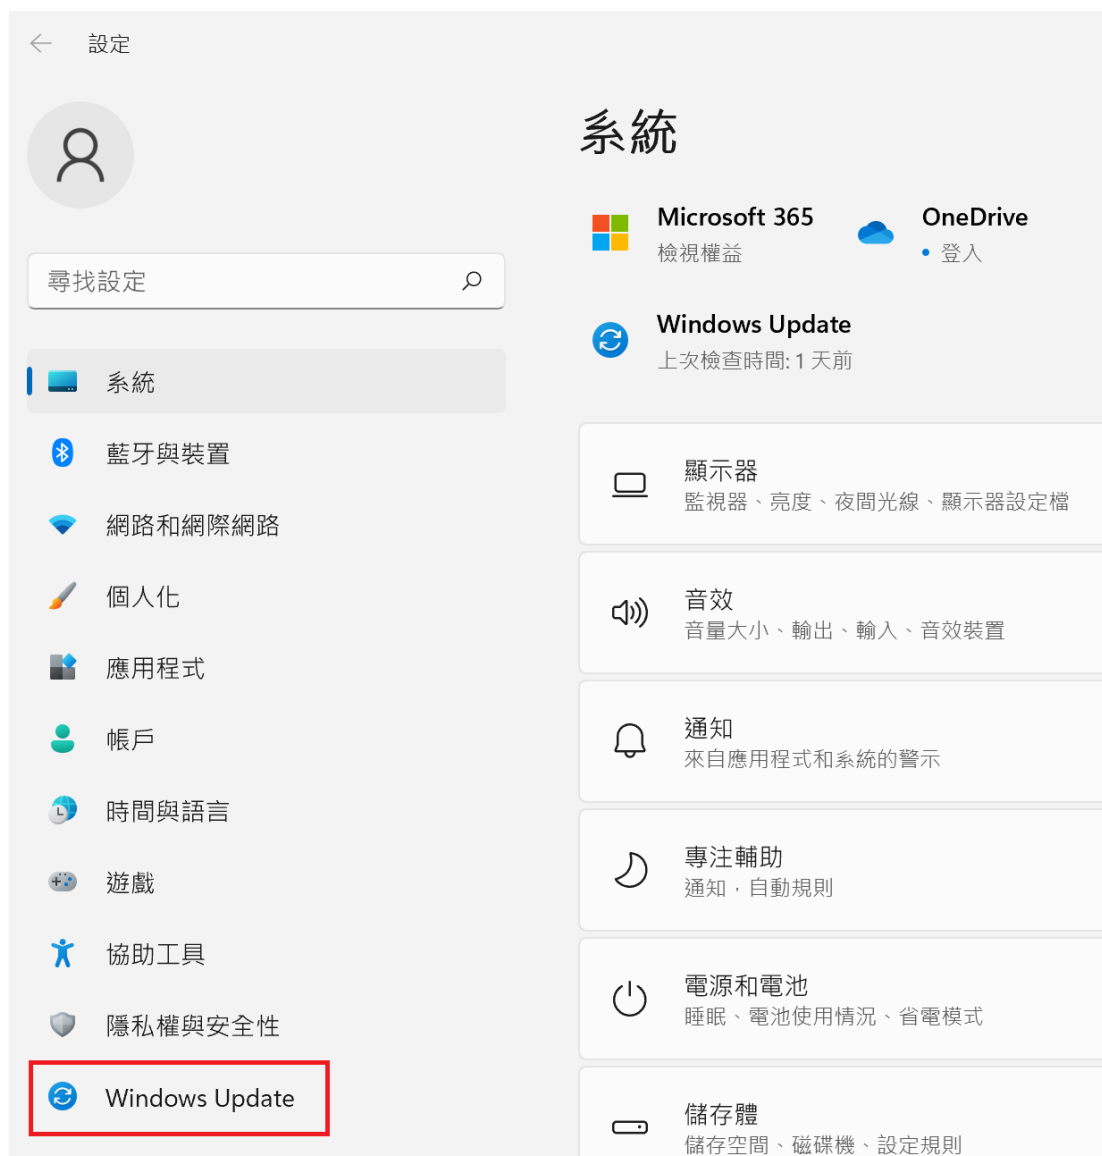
設定

尋找設定

系統

藍牙與裝置

網路和網際網路

個人化

應用程式

帳戶

時間與語言

遊戲

協助工具

隱私權與安全性

Windows Update

系統

Microsoft 365
檢視權益

OneDrive
• 登入

Windows Update
上次檢查時間: 1 天前

顯示器
監視器、亮度、夜間光線、顯示器設定檔

音效
音量大小、輸出、輸入、音效裝置

通知
來自應用程式和系統的警示

專注輔助
通知，自動規則

電源和電池
睡眠、電池使用情況、省電模式

儲存體
儲存空間、磁碟機、設定規則